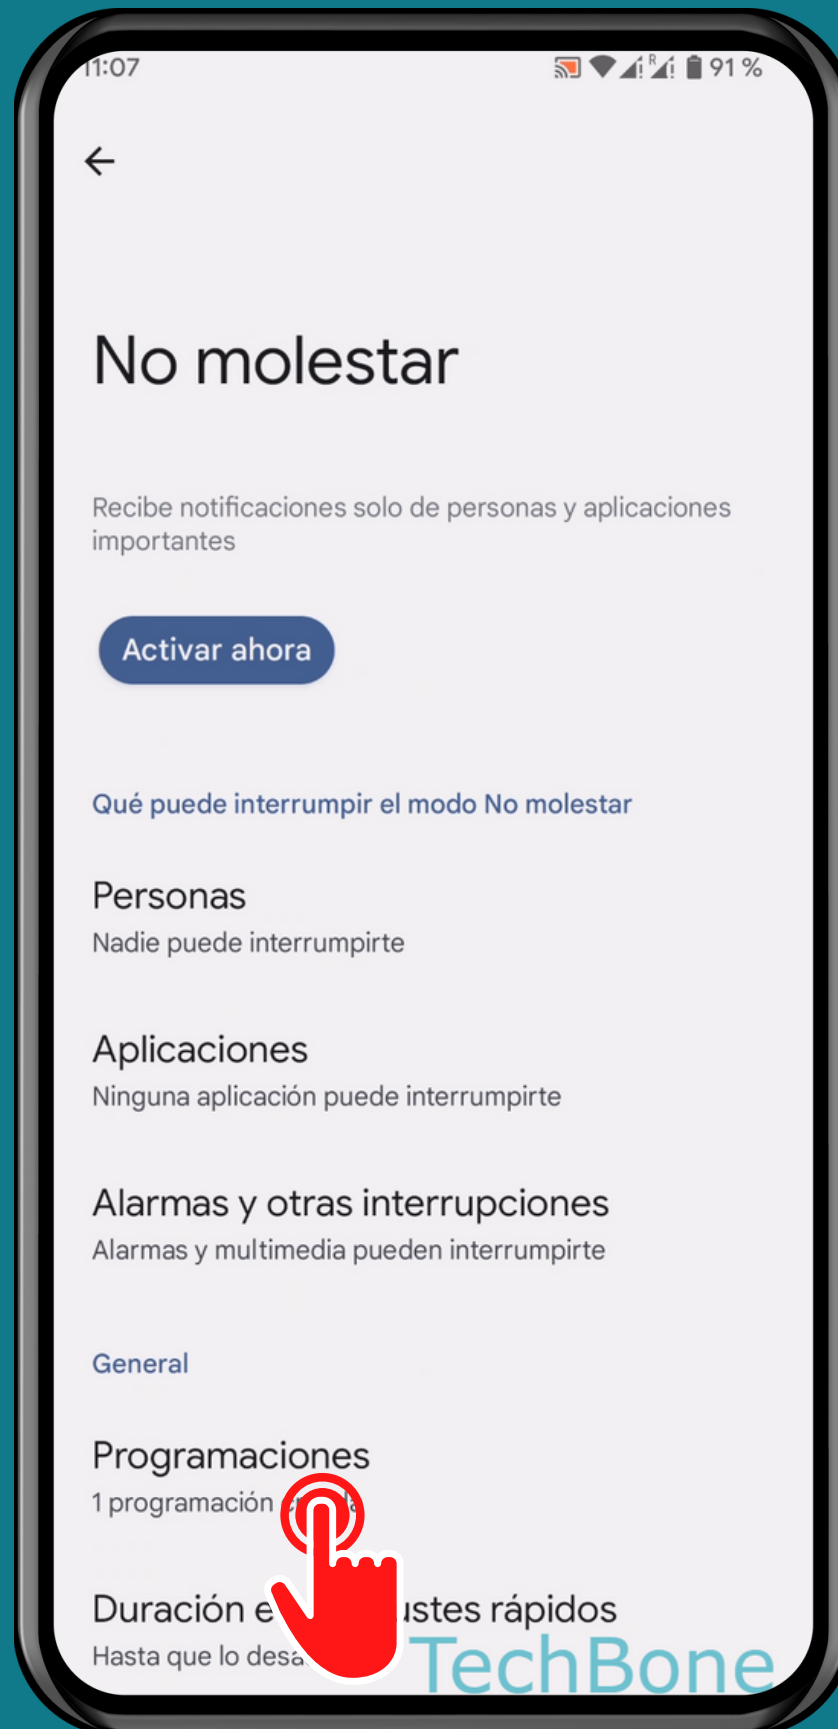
11:07 91 %

No molestar

Recibe notificaciones solo de personas y aplicaciones importantes

Activar ahora

Qué puede interrumpir el modo No molestar

Personas
Nadie puede interrumpirte

Aplicaciones
Ninguna aplicación puede interrumpirte

Alarmas y otras interrupciones
Alarmas y multimedia pueden interrumpirte

General

Programaciones
1 programación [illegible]

Duración e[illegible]ustes rápidos
Hasta que lo desa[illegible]

TechBone